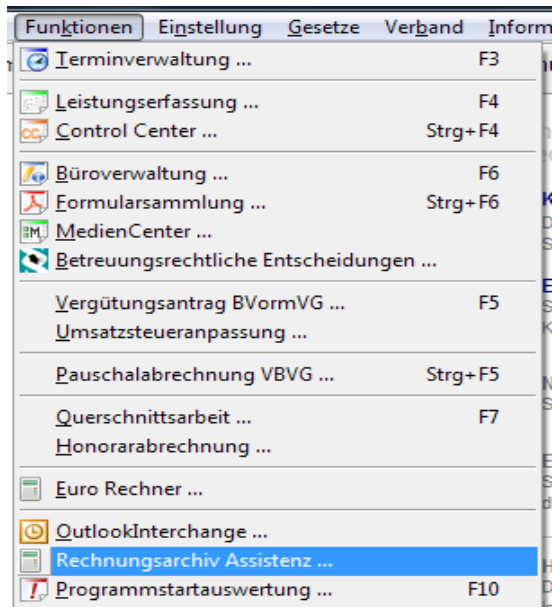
Funktionen Einstellung Gesetze Verband Inform

Terminverwaltung ... F3
Leistungserfassung ... F4
Control Center ... Strg+F4
Büroverwaltung ... F6
Formularsammlung ... Strg+F6
MedienCenter ...
Betreuungsrechtliche Entscheidungen ...
Vergütungsantrag BVormVG ... F5
Umsatzsteueranpassung ...
Pauschalabrechnung VBVG ... Strg+F5
Querschnittsarbeit ... F7
Honorarabrechnung ...
Euro Rechner ...
OutlookInterchange ...
Rechnungsarchiv Assistenz ...
Programmstartauswertung ... F10